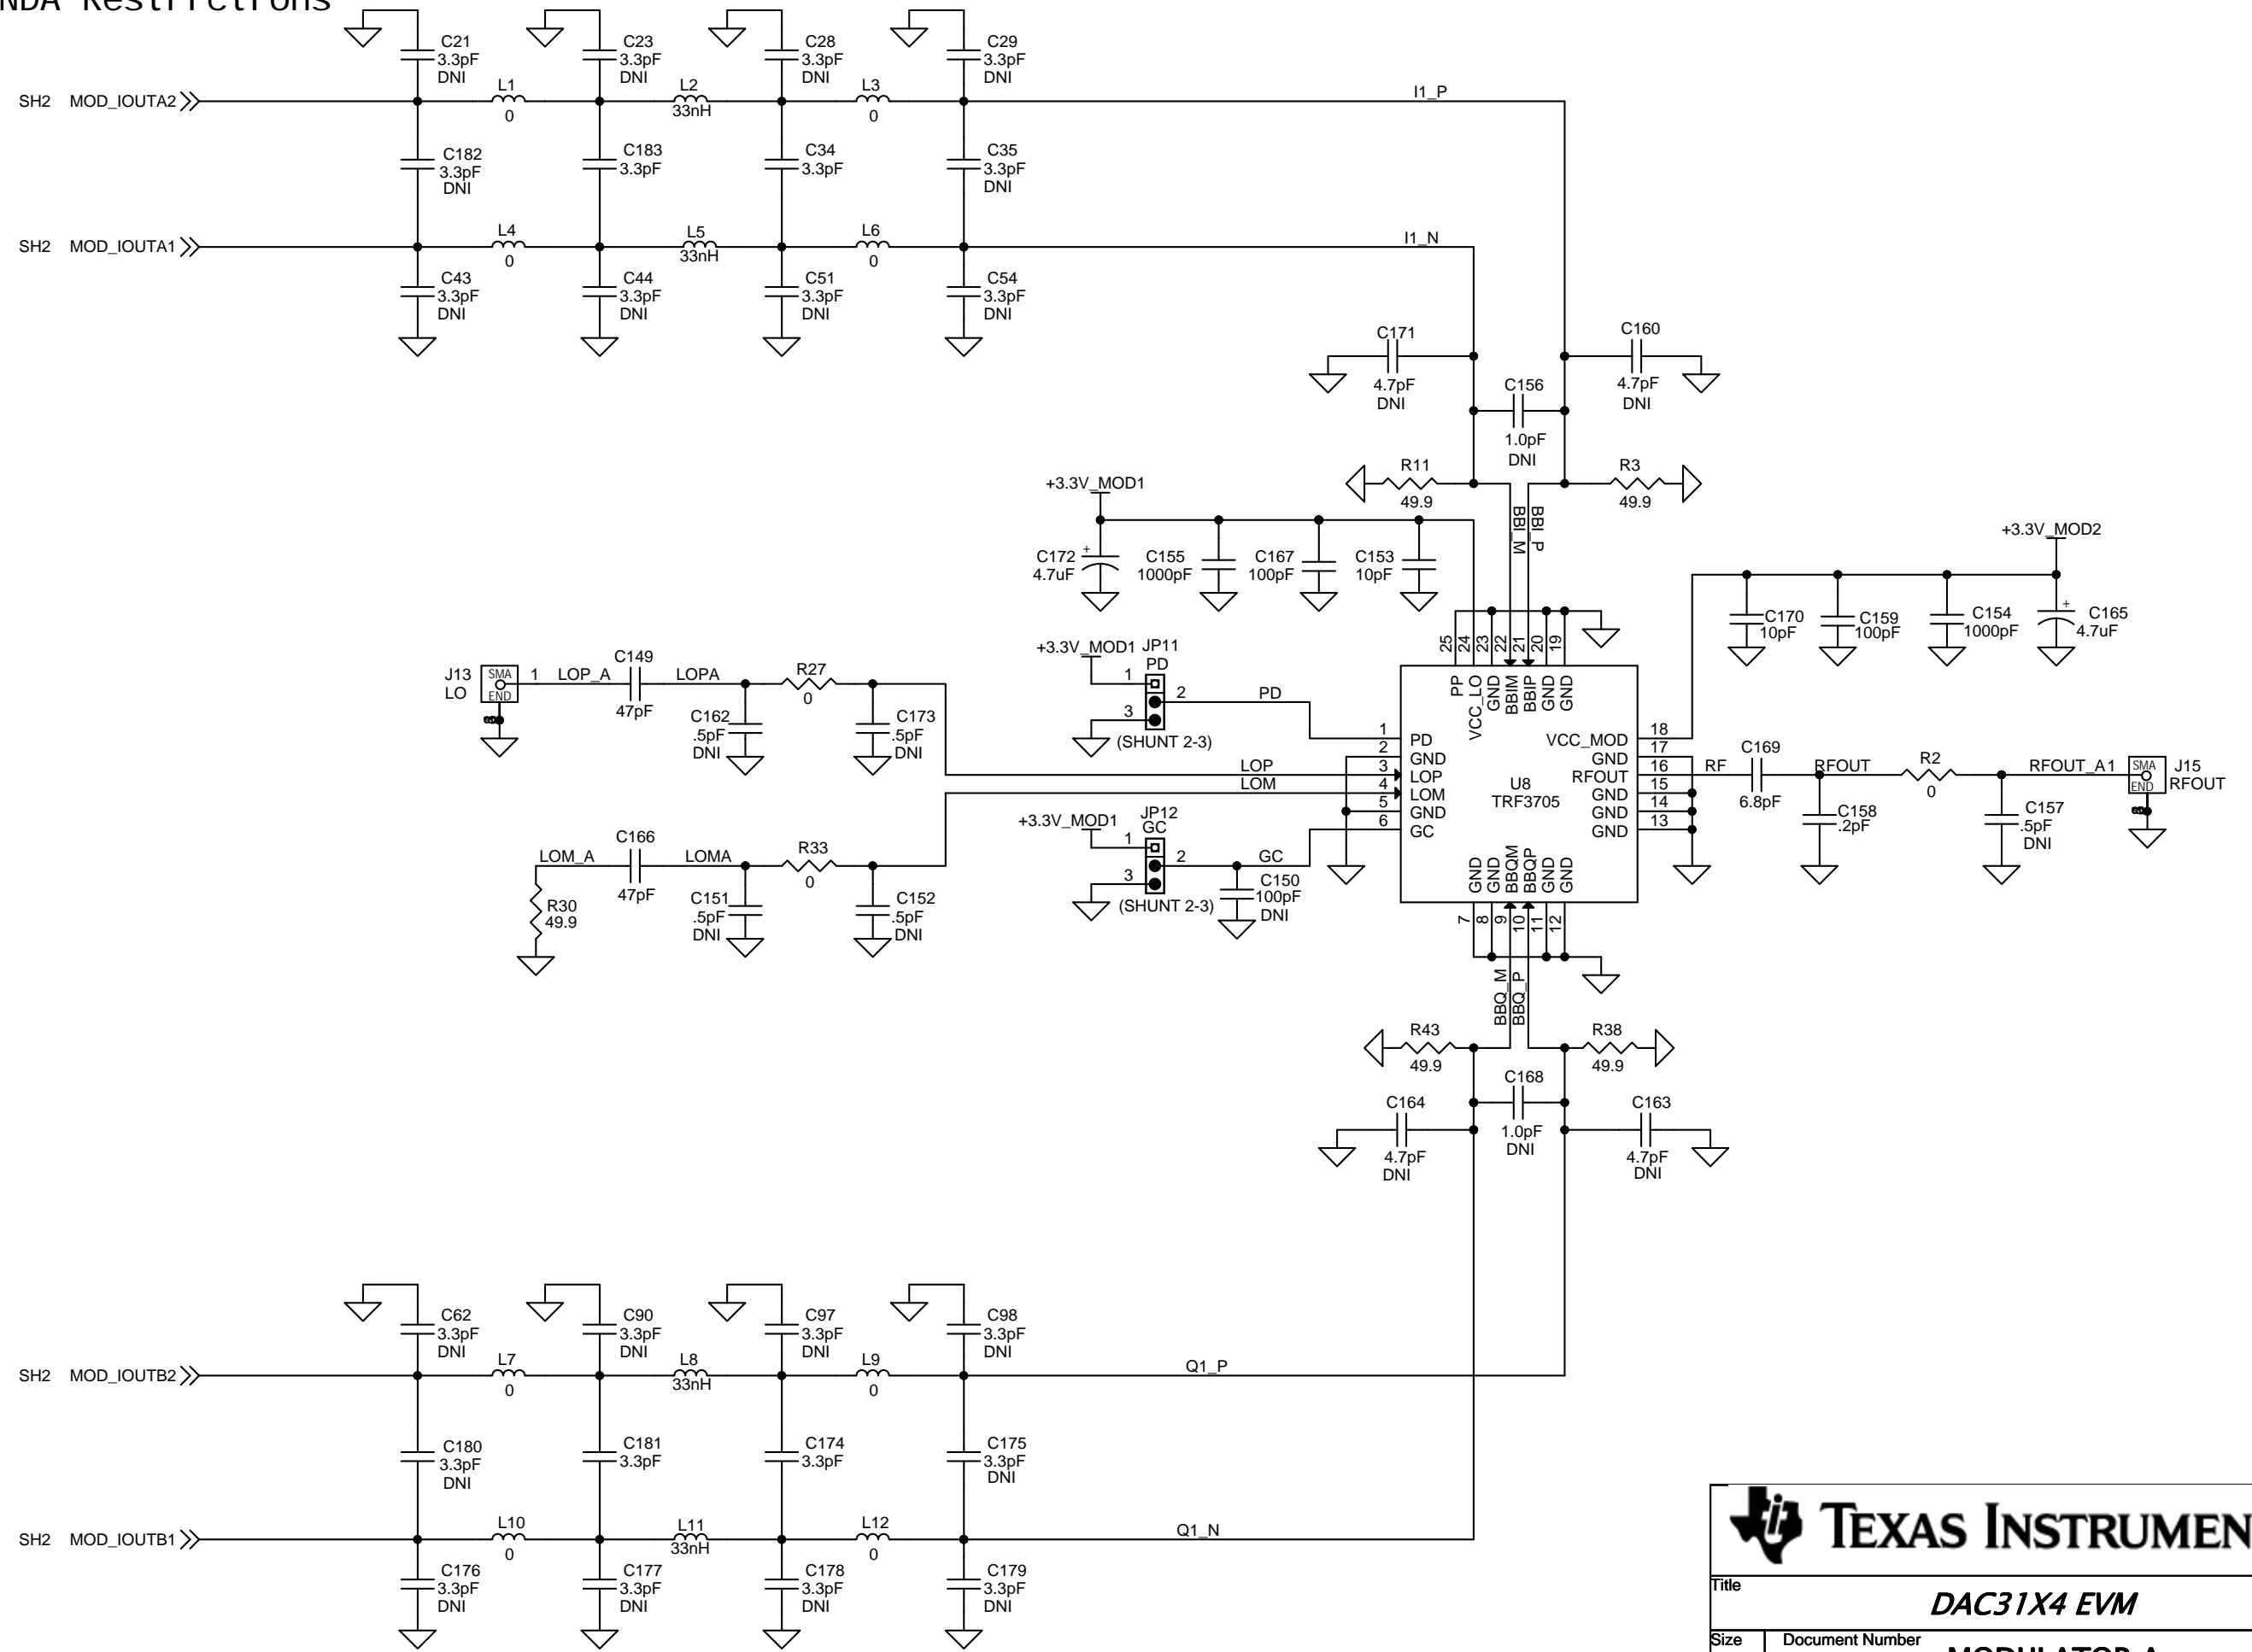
NDA Restrictions

C21 3.3pF DNI
C23 3.3pF DNI
C28 3.3pF DNI
C29 3.3pF DNI

SH2 MOD_IOUTA2
L1 0
L2 33nH
L3 0
I1_P

C182 3.3pF DNI
C183 3.3pF
C34 3.3pF
C35 3.3pF DNI

SH2 MOD_IOUTA1
L4 0
L5 33nH
L6 0
I1_N

C43 3.3pF DNI
C44 3.3pF DNI
C51 3.3pF DNI
C54 3.3pF DNI

C171 4.7pF DNI
C160 4.7pF DNI
C156 1.0pF DNI
R11 49.9
R3 49.9
BBI_M
BBI_P

+3.3V_MOD1
C172 4.7uF
C155 1000pF
C167 100pF
C153 10pF

+3.3V_MOD2
C170 10pF
C159 100pF
C154 1000pF
C165 4.7uF

+3.3V_MOD1 JP11 PD
1 2 3
PD
(SHUNT 2-3)

J13 LO SMA END
1 LOP_A
C149 47pF
LOPA
R27 0
C162 .5pF DNI
C173 .5pF DNI
LOP
LOM

25 24 23 22 21 20 19
PP VCC_LO GND BBIM BBIP GND GND
1 PD
2 GND
3 LOP
4 LOM
5 GND
6 GC
U8 TRF3705
VCC_MOD 18
GND 17
RFOUT 16
GND 15
GND 14
GND 13
GND GND BBQM BBQP GND GND
7 8 9 10 11 12

RF
C169 6.8pF
RFOUT
R2 0
RFOUT_A1
SMA END J15 RFOUT
C158 .2pF
C157 .5pF DNI

+3.3V_MOD1 JP12 GC
1 2 3
GC
(SHUNT 2-3)
C150 100pF DNI

LOM_A
C166 47pF
LOMA
R33 0
R30 49.9
C151 .5pF DNI
C152 .5pF DNI

BBQ_M
BBQ_P
R43 49.9
R38 49.9
C168 1.0pF DNI
C164 4.7pF DNI
C163 4.7pF DNI

C62 3.3pF DNI
C90 3.3pF DNI
C97 3.3pF DNI
C98 3.3pF DNI

SH2 MOD_IOUTB2
L7 0
L8 33nH
L9 0
Q1_P

C180 3.3pF DNI
C181 3.3pF
C174 3.3pF
C175 3.3pF DNI

SH2 MOD_IOUTB1
L10 0
L11 33nH
L12 0
Q1_N

C176 3.3pF DNI
C177 3.3pF DNI
C178 3.3pF DNI
C179 3.3pF DNI

TEXAS INSTRUMEN
Title
DAC31X4 EVM
Size Document Number
MODULATOR A